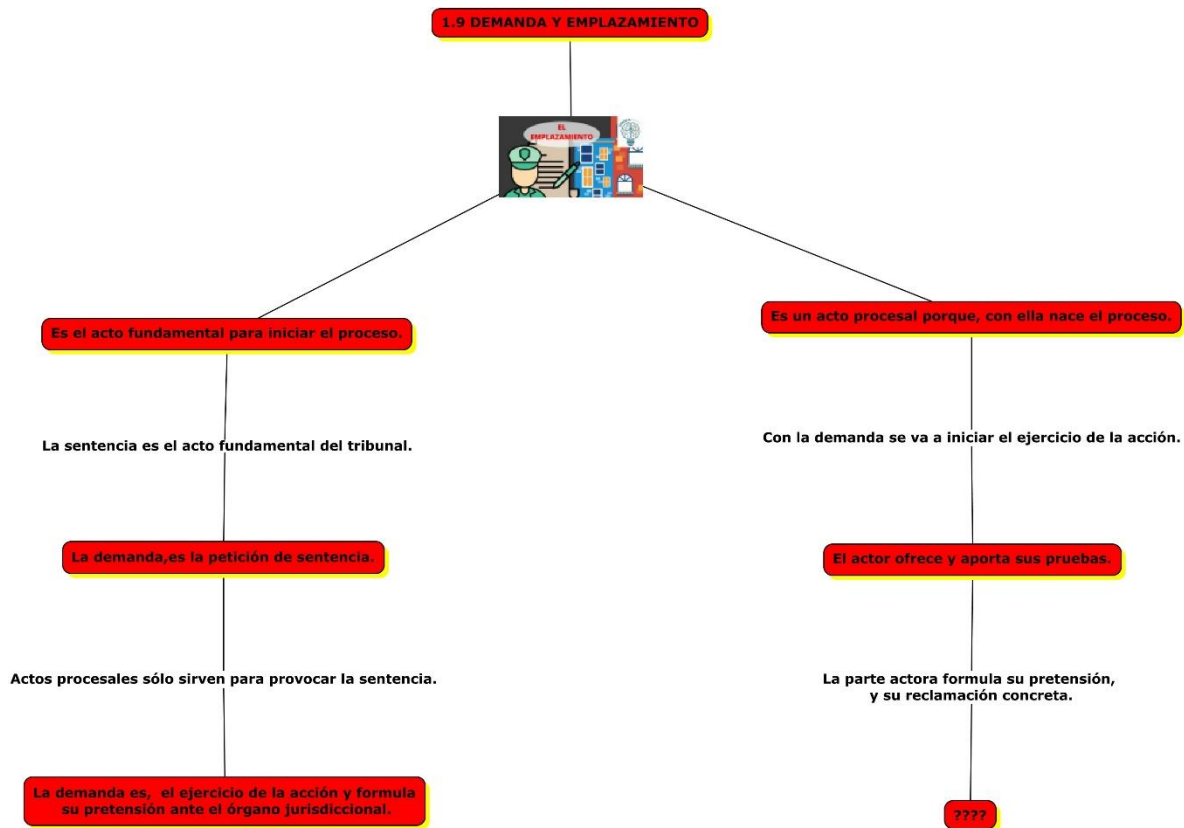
1.9 DEMANDA Y EMPLAZAMIENTO

EL EMPLAZAMIENTO

Es el acto fundamental para iniciar el proceso.

La sentencia es el acto fundamental del tribunal.

La demanda,es la petición de sentencia.

Actos procesales sólo sirven para provocar la sentencia.

La demanda es, el ejercicio de la acción y formula su pretensión ante el órgano jurisdiccional.

Es un acto procesal porque, con ella nace el proceso.

Con la demanda se va a iniciar el ejercicio de la acción.

El actor ofrece y aporta sus pruebas.

La parte actora formula su pretensión, y su reclamación concreta.

????